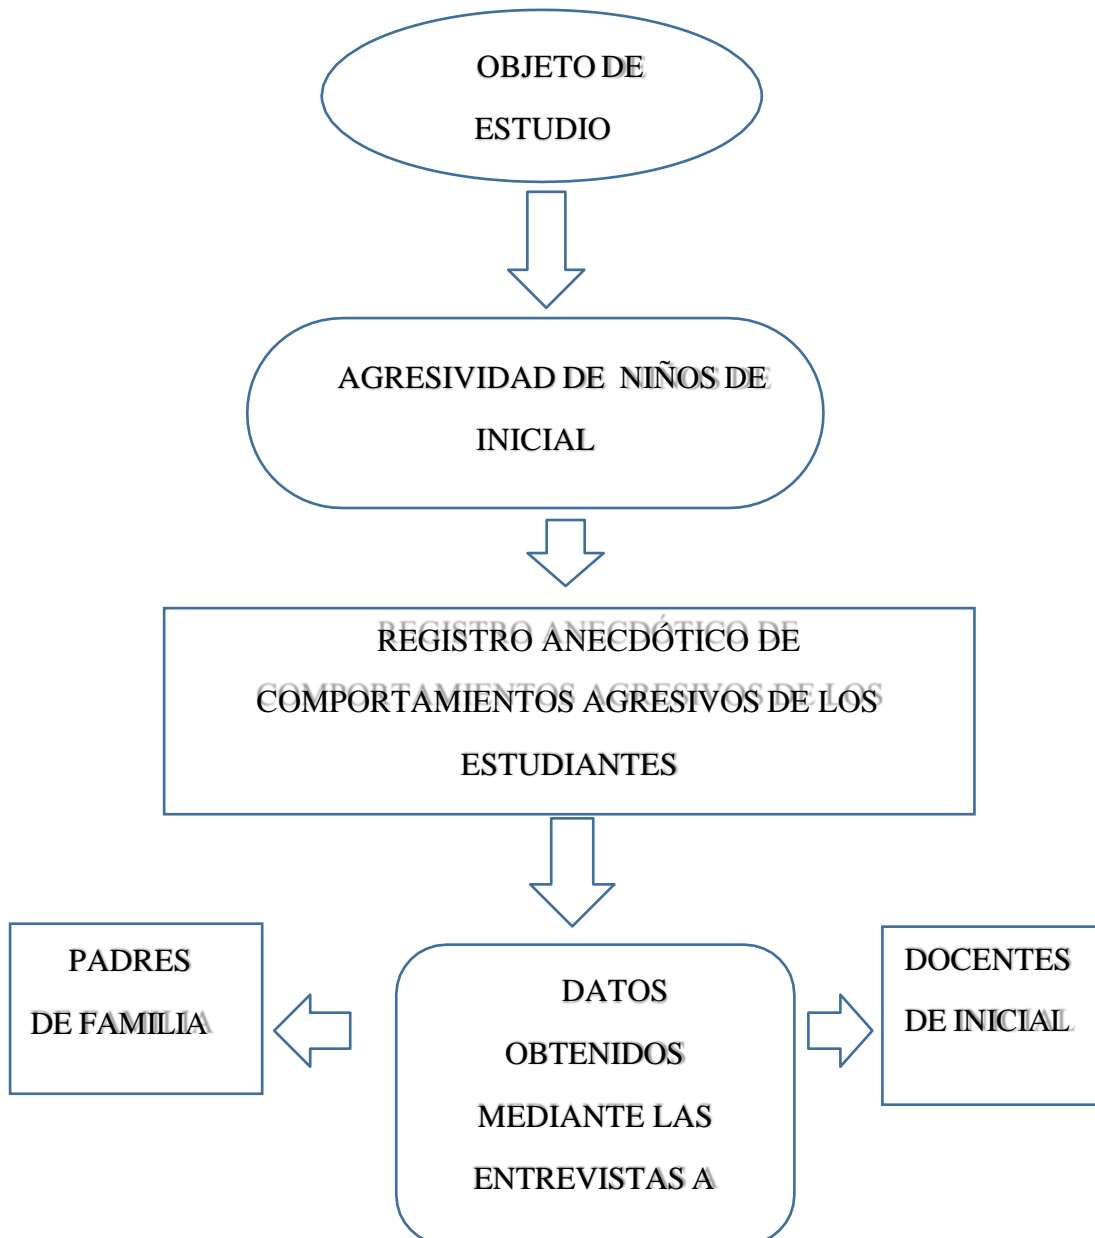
OBJETO DE ESTUDIO

AGRESIVIDAD DE NIÑOS DE INICIAL

REGISTRO ANECDÓTICO DE COMPORTAMIENTOS AGRESIVOS DE LOS ESTUDIANTES

PADRES DE FAMILIA

DATOS OBTENIDOS MEDIANTE LAS ENTREVISTAS A

DOCENTES DE INICIAL